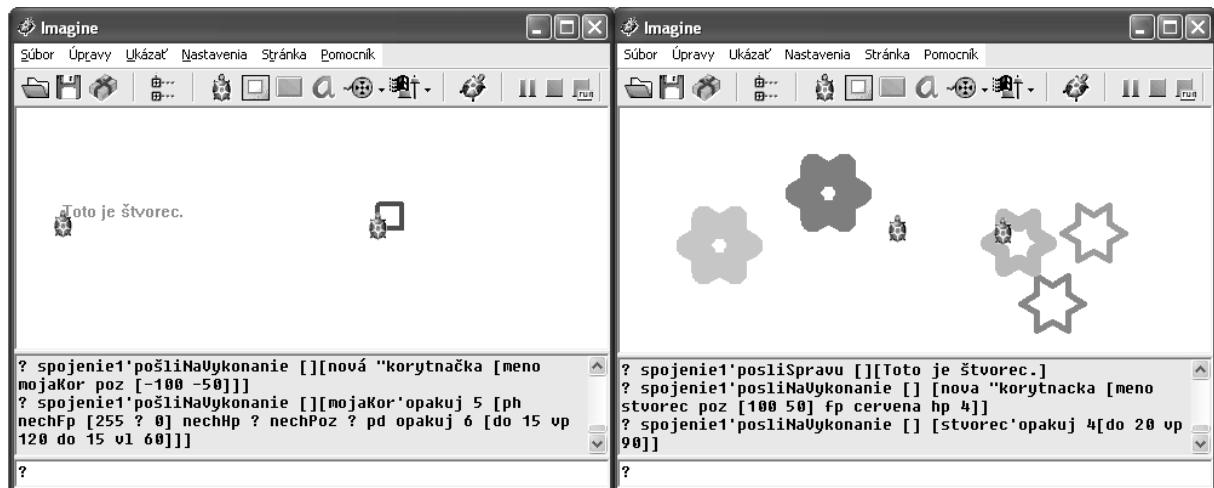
Imagine

Súbor Úpravy Ukázať Nastavenia Stránka Pomocník

Toto je štvorec.

? spojenie1'pošliNaVykonanie [][nová "korytnačka [meno mojaKor poz [-100 -50]]]
? spojenie1'pošliNaVykonanie [][mojaKor'opakuj 5 [ph nechFp [255 ? 0] nechHp ? nechPoz ? pd opakuj 6 [do 15 vp 120 do 15 vl 60]]]

?

Imagine

Súbor Úpravy Ukázať Nastavenia Stránka Pomocník

? spojenie1'posliSpravu [][Toto je štvorec.]
? spojenie1'posliNaVykonanie [] [nova "korytnacka [meno stvorec poz [100 50] fp cervena hp 4]]
? spojenie1'posliNaVykonanie [] [stvorec'opakuj 4[do 20 vp 90]]

?